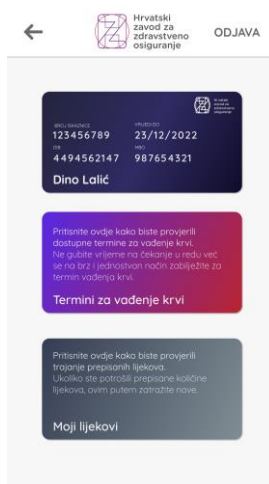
Hrvatski zavod za zdravstveno osiguranje

ODJAVA

BROJ ISKAZNICE
123456789

VRIJEDI DO
23/12/2022

OIB
4494562147

MBO
987654321

Dino Lalić

Pritisnite ovdje kako biste provjerili dostupne termine za vađenje krvi. Ne gubite vrijeme na čekanje u redu već se na brz i jednostavan način zabilježite za termin vađenja krvi.

Termini za vađenje krvi

Pritisnite ovdje kako biste provjerili trajanje prepisanih lijekova. Ukoliko ste potrošili prepisane količine lijekova, ovim putem zatražite nove.

Moji lijekovi